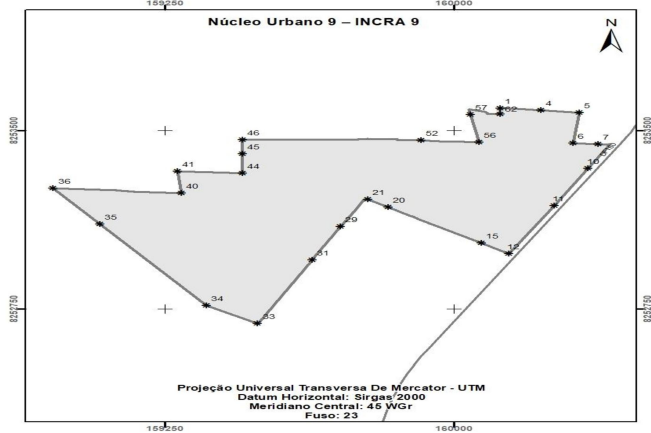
159250

160000

Núcleo Urbano 9 – INCRA 9

N

8252500

8252500

8252750

8252750

57

1

62

4

5

52

56

6

7

8

9

46

45

10

41

44

40

36

21

20

11

35

29

15

12

31

34

33

Projeção Universal Transversa De Mercator - UTM
Datum Horizontal: Sirgas 2000
Meridiano Central: 45 WGr
Fuso: 23

159250

160000